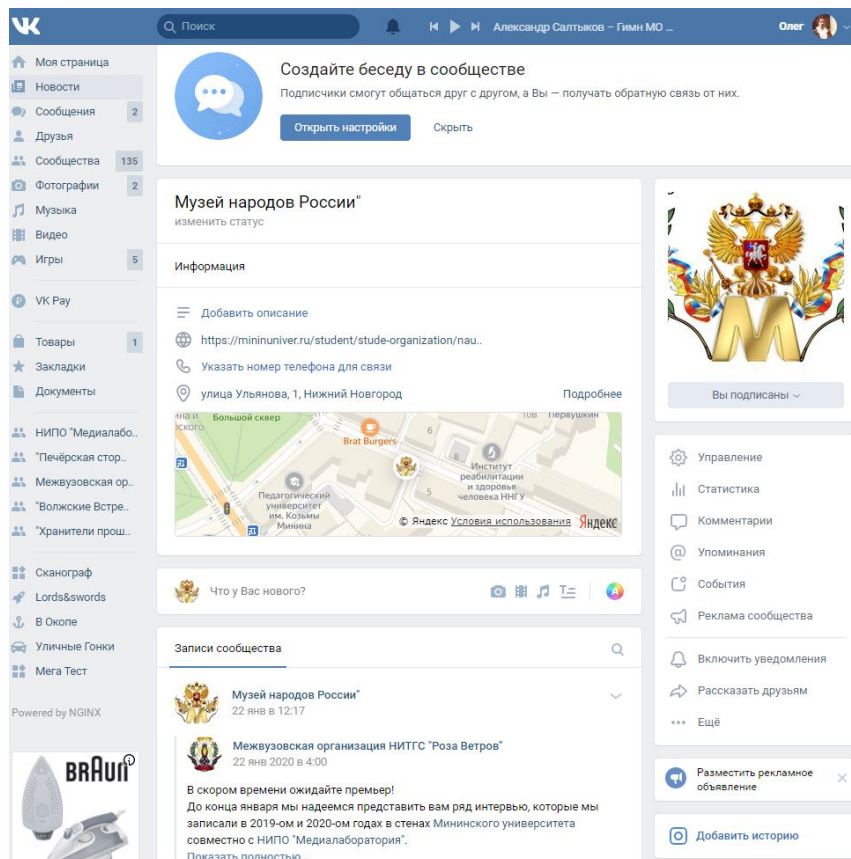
Поиск

Александр Салтыков – Гимн МО ...

Олег

Моя страница
Новости
Сообщения 2
Друзья
Сообщества 135
Фотографии 2
Музыка
Видео
Игры 5

VK Pay

Товары 1
Закладки
Документы

НИПО "Медиалабо..
"Печёрская стор..
Межвузовская ор..
"Волжские Встре..
"Хранители прош..

Сканограф
Lords&swords
В Окопе
Уличные Гонки
Мега Тест

Powered by NGINX

BRAUN

Создайте беседу в сообществе

Подписчики смогут общаться друг с другом, а Вы — получать обратную связь от них.

Открыть настройки Скрыть

Музей народов России"

изменить статус

Информация

Добавить описание

https://mininuniver.ru/student/stude-organization/nau..

Указать номер телефона для связи

улица Ульянова, 1, Нижний Новгород

Подробнее

Большой сквер

Brat Burgers

Первушкин

Институт реабилитации и здоровья человека ННГУ

Педагогический университет им. Козьмы Минина

© Яндекс Условия использования

Яндекс

Что у Вас нового?

Записи сообщества

Музей народов России"

22 янв в 12:17

Межвузовская организация НИТГС "Роза Ветров"

22 янв 2020 в 4:00

В скором времени ожидайте премьер!

До конца января мы надеемся представить вам ряд интервью, которые мы записали в 2019-ом и 2020-ом годах в стенах Мининского университета совместно с НИПО "Медиалаборатория".

Показать полностью...

Вы подписаны

Управление
Статистика
Комментарии
Упоминания
События
Реклама сообщества

Включить уведомления
Рассказать друзьям
Ещё

Разместить рекламное объявление

Добавить историю